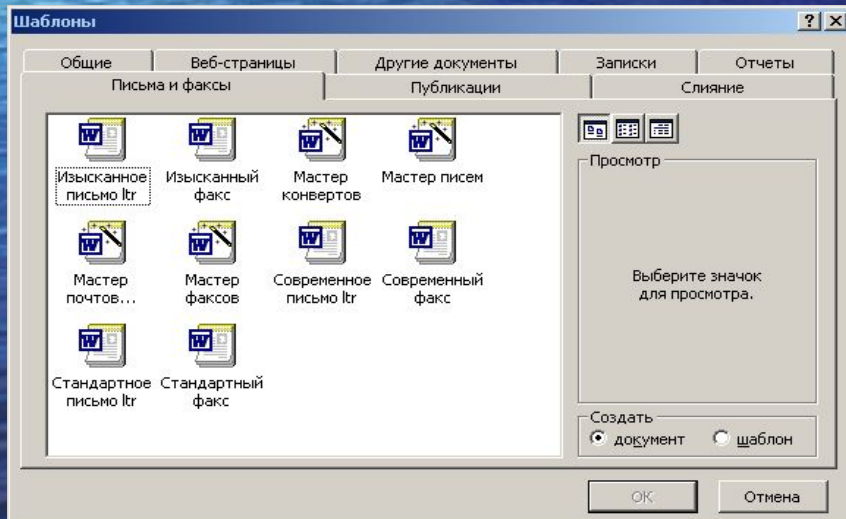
Шаблоны

?

X

Общие

Веб-страницы

Другие документы

Записки

Отчеты

Письма и факсы

Публикации

Слияние

Изысканное письмо ltr

Изысканный факс

Мастер конвертов

Мастер писем

Мастер почтов...

Мастер факсов

Современное письмо ltr

Современный факс

Стандартное письмо ltr

Стандартный факс

Просмотр

Выберите значок для просмотра.

Создать

документ

шаблон

ОК

Отмена